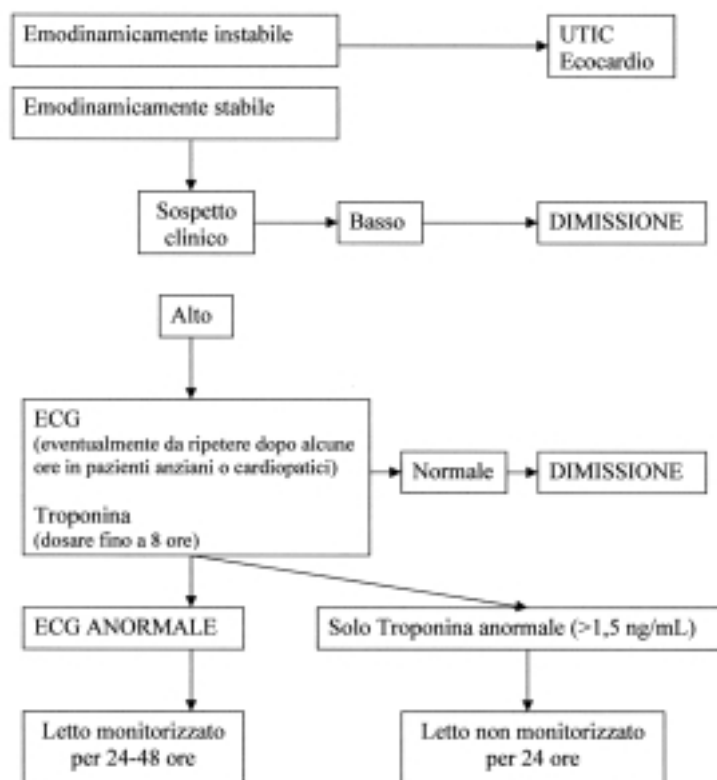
Emodinamicamente instabile

UTIC
Ecocardio

Emodinamicamente stabile

Sospetto clinico

Basso

DIMISSIONE

Alto

ECG
(eventualmente da ripetere dopo alcune ore in pazienti anziani o cardiopatici)
Troponina
(dosare fino a 8 ore)

Normale

DIMISSIONE

ECG ANORMALE

Solo Troponina anormale (>1,5 ng/mL)

Letto monitorizzato per 24-48 ore

Letto non monitorizzato per 24 ore